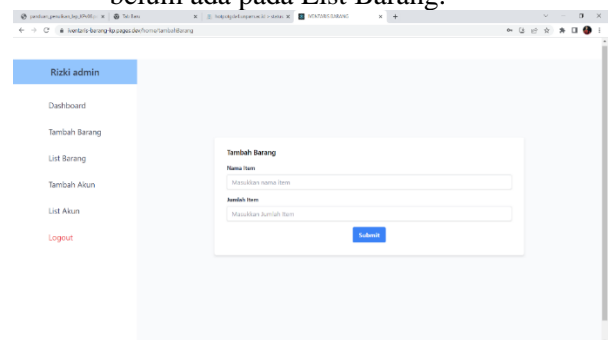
belum ada pada List Barang.

panduan_penulisan_lap_KP-MBKM... × | Tab Baru × | hotpdg.firebaseapp... × | INVENTARIS BARANG × | +

← → C  inventaris-barang-kp.pages.dev/home/tambahbarang

Rizki admin

Dashboard

Tambah Barang

List Barang

Tambah Akun

List Akun

Logout

Tambah Barang

Nama Item

Masukkan nama item

Jumlah Item

Masukkan Jumlah Item

Submit